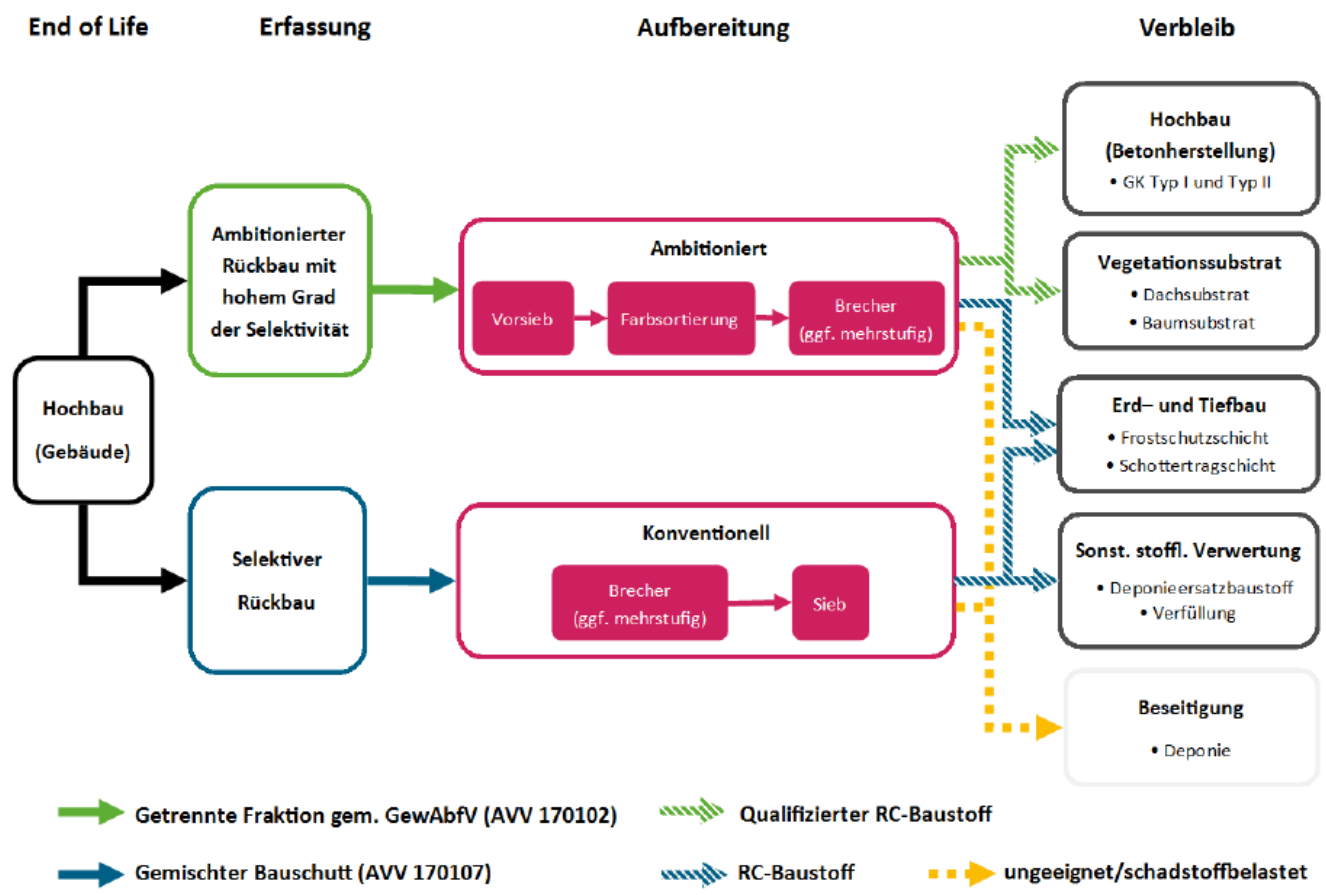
End of Life

Erfassung

Aufbereitung

Verbleib

Hochbau (Gebäude)

Ambitionierter Rückbau mit hohem Grad der Selektivität

Selektiver Rückbau

Ambitioniert

Vorsieb

Farbsortierung

Brecher (ggf. mehrstufig)

Konventionell

Brecher (ggf. mehrstufig)

Sieb

Hochbau (Betonherstellung)
• GK Typ I und Typ II

Vegetationssubstrat
• Dachsubstrat
• Baumsubstrat

Erd– und Tiefbau
• Frostschutzschicht
• Schottertragschicht

Sonst. stoffl. Verwertung
• Deponieersatzbaustoff
• Verfüllung

Beseitigung
• Deponie

Getrennte Fraktion gem. GewAbfV (AVV 170102)

Qualifizierter RC-Baustoff

Gemischter Bauschutt (AVV 170107)

RC-Baustoff

ungeeignet/schadstoffbelastet